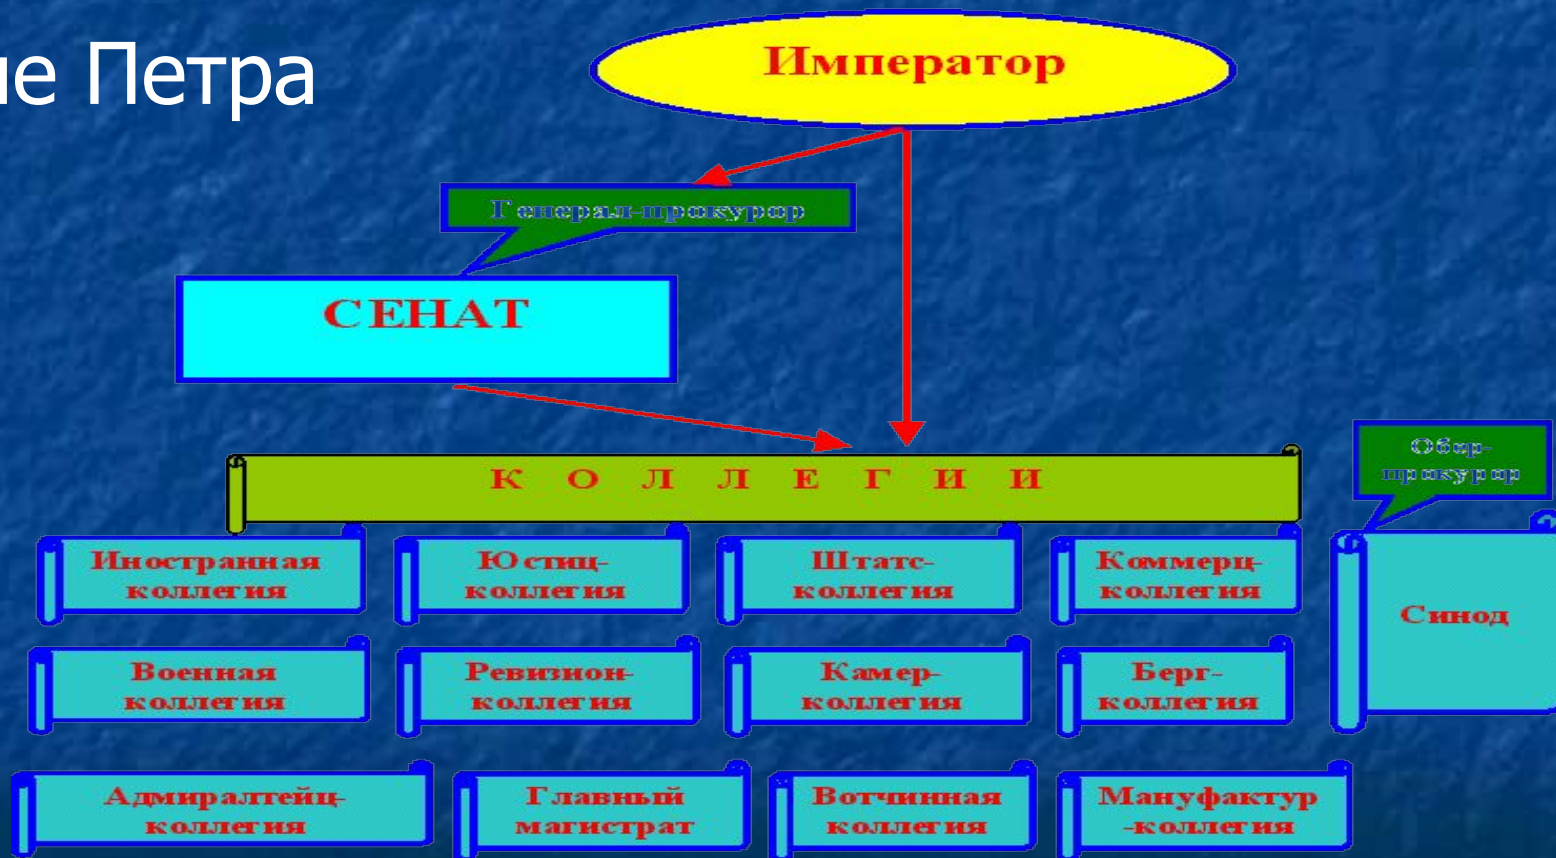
ие Петра

Император

Генерал-прокурор

СЕНАТ

К О Л Л Е Г И И

Обер-прокурор

Иностранная коллегия

Юстиц-коллегия

Штатс-коллегия

Коммерц-коллегия

Синод

Военная коллегия

Ревизион-коллегия

Камер-коллегия

Берг-коллегия

Адмиралтейц-коллегия

Главный магистрат

Вотчинная коллегия

Мануфактур-коллегия